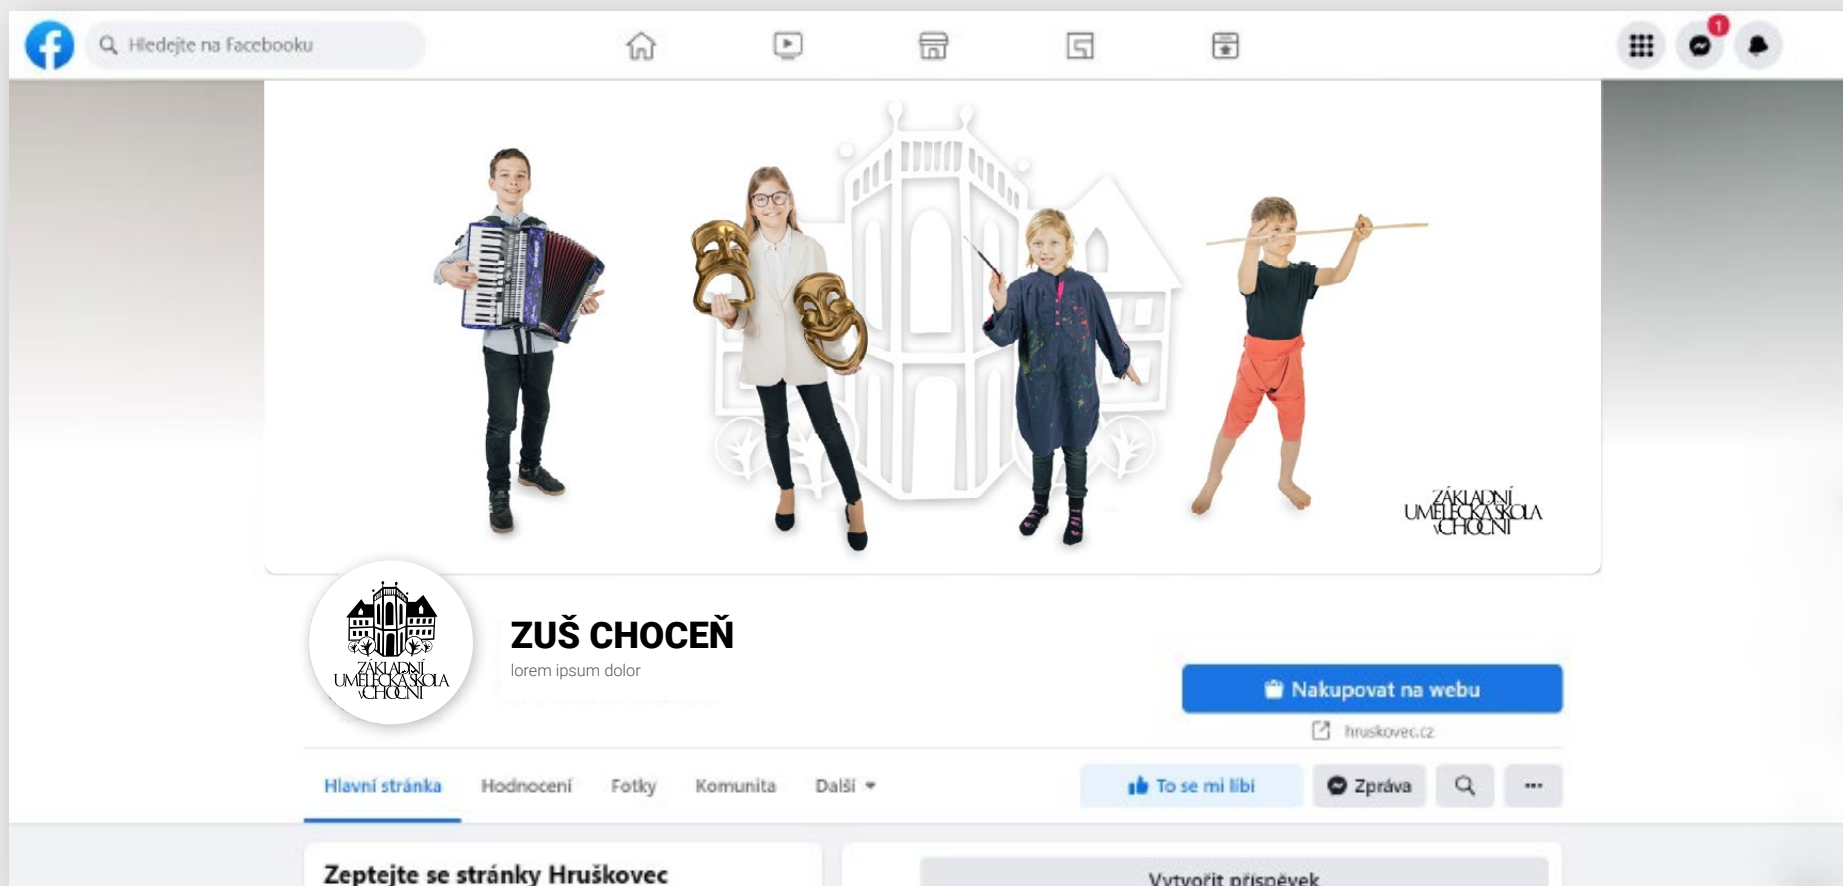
Hledejte na Facebooku

1

ZÁKLADNÍ UMĚLECKÁ ŠKOLA V CHOCNI

ZÁKLADNÍ UMĚLECKÁ ŠKOLA V CHOCNI

ZUŠ CHOCEŇ

lorem ipsum dolor

Nakupovat na webu

hruskovec.cz

Hlavní stránka Hodnocení Fotky Komunita Další

To se mi líbí

Zpráva

...

Zeptejte se stránky Hruškovec

Vytvořit příspěvek